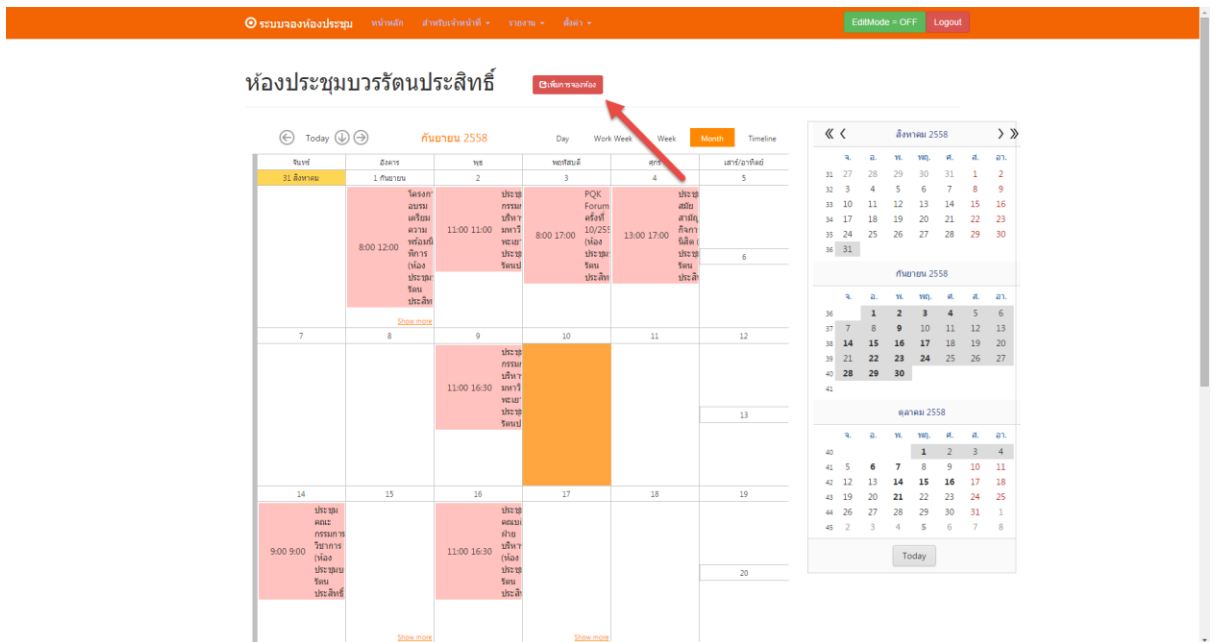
⊙ ระบบจองห้องประชุม หน้าหลัก สำหรับเจ้าหน้าที่ ▾ รายงาน ▾ ตั้งค่า ▾

EditMode = OFF Logout

ห้องประชุมบวรรัตนประสิทธิ์

เพิ่มการจองห้อง

Today

กันยายน 2558

Day Work Week Week Month Timeline

| จันทร์ | อังคาร | พุธ | พฤหัสบดี | ศุกร์ | เสาร์/อาทิตย์ |
|---|---|---|---|---|---|
| 31 สิงหาคม | 1 กันยายน | 2 | 3 | 4 | 5 |
| | 8:00 12:00 โครงการอบรมเตรียมความพร้อมนิสิตการ (ห้องประชุมรัตนประสิท Show more | 11:00 11:00 ประชุมกรรมการบริหารมหาวิทยาลัยพะเยา ประชุมรัตนป | 8:00 17:00 PQK Forum ครั้งที่ 10/255 (ห้องประชุมรัตนประสิท | 13:00 17:00 ประชุมสมัยสามัญกิจการนิสิต (ห้องประชุมรัตนประสิท | 6 |
| 7 | 8 | 9 | 10 | 11 | 12 |
| | | 11:00 16:30 ประชุมกรรมการบริหารมหาวิทยาลัยพะเยา ประชุมรัตนป | | | 13 |
| 14 | 15 | 16 | 17 | 18 | 19 |
| 9:00 9:00 ประชุมคณะกรรมการวิชาการ (ห้องประชุมบรัตนประสิทธิ์ | | 11:00 16:30 ประชุมคณะฝ่ายบริหาร (ห้องประชุมรัตนประสิท Show more | Show more | | 20 |

« ‹ สิงหาคม 2558 › »

| | จ. | อ. | พ. | พฤ. | ศ. | ส. | อา. |
|---|---|---|---|---|---|---|---|
| 31 | 27 | 28 | 29 | 30 | 31 | 1 | 2 |
| 32 | 3 | 4 | 5 | 6 | 7 | 8 | 9 |
| 33 | 10 | 11 | 12 | 13 | 14 | 15 | 16 |
| 34 | 17 | 18 | 19 | 20 | 21 | 22 | 23 |
| 35 | 24 | 25 | 26 | 27 | 28 | 29 | 30 |
| 36 | 31 | | | | | | |

กันยายน 2558

| | จ. | อ. | พ. | พฤ. | ศ. | ส. | อา. |
|---|---|---|---|---|---|---|---|
| 36 | | 1 | 2 | 3 | 4 | 5 | 6 |
| 37 | 7 | 8 | 9 | 10 | 11 | 12 | 13 |
| 38 | 14 | 15 | 16 | 17 | 18 | 19 | 20 |
| 39 | 21 | 22 | 23 | 24 | 25 | 26 | 27 |
| 40 | 28 | 29 | 30 | | | | |
| 41 | | | | | | | |

ตุลาคม 2558

| | จ. | อ. | พ. | พฤ. | ศ. | ส. | อา. |
|---|---|---|---|---|---|---|---|
| 40 | | | | 1 | 2 | 3 | 4 |
| 41 | 5 | 6 | 7 | 8 | 9 | 10 | 11 |
| 42 | 12 | 13 | 14 | 15 | 16 | 17 | 18 |
| 43 | 19 | 20 | 21 | 22 | 23 | 24 | 25 |
| 44 | 26 | 27 | 28 | 29 | 30 | 31 | 1 |
| 45 | 2 | 3 | 4 | 5 | 6 | 7 | 8 |

Today